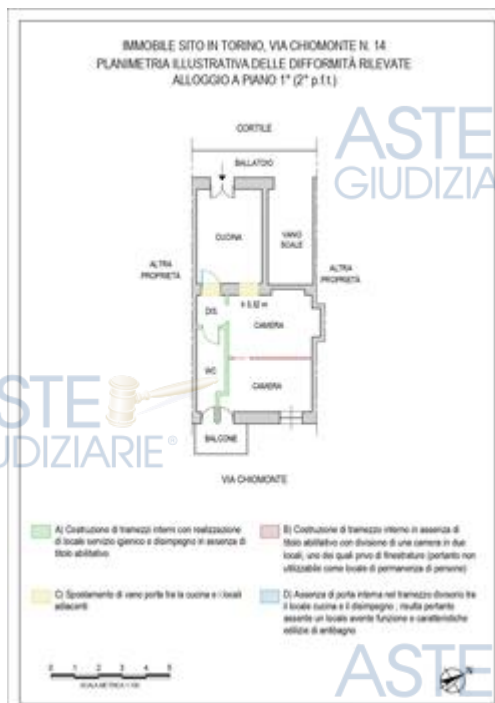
IMMOBILE SITO IN TORINO, VIA CHIOMONTE N. 14
PLANIMETRIA ILLUSTRATIVA DELLE DIFFORMITÀ RILEVATE
ALLOGGIO A PIANO 1° (2° p.f.t.)

CORTILE

BALLATOIO

CUCINA

VANO SCALE

ALTRA PROPRIETÀ

ALTRA PROPRIETÀ

h 3,02 m

DIS.

CAMERA

WC

CAMERA

BALCONE

VIA CHIOMONTE

ASTE
GIUDIZIARIE®

ASTE
GIUDIZIARIE®

A) Costruzione di tramezzi interni con realizzazione di locale servizio igienico e disimpegno in assenza di titolo abilitativo.

B) Costruzione di tramezzo interno in assenza di titolo abilitativo con divisione di una camera in due locali, uno dei quali privo di finestratura (pertanto non utilizzabile come locale di permanenza di persone)

C) Spostamento di vano porta tra la cucina e i locali adiacenti

D) Assenza di porta interna nel tramezzo divisorio tra il locale cucina e il disimpegno ; risulta pertanto assente un locale avente funzione e caratteristiche edilizie di antibagno

0 1 2 3 4 5
SCALA METRICA 1:100

ASTE

N